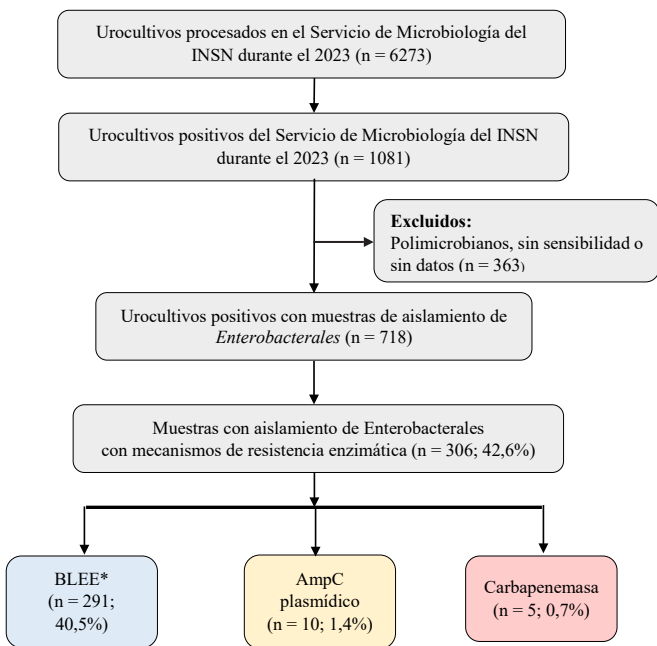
Urocultivos procesados en el Servicio de Microbiología del INSN durante el 2023 (n = 6273)

Urocultivos positivos del Servicio de Microbiología del INSN durante el 2023 (n = 1081)

**Excluidos:**
Polimicrobianos, sin sensibilidad o sin datos (n = 363)

Urocultivos positivos con muestras de aislamiento de *Enterobacterales* (n = 718)

Muestras con aislamiento de Enterobacterales con mecanismos de resistencia enzimática (n = 306; 42,6%)

BLEE* (n = 291; 40,5%)

AmpC plasmídico (n = 10; 1,4%)

Carbapenemasa (n = 5; 0,7%)